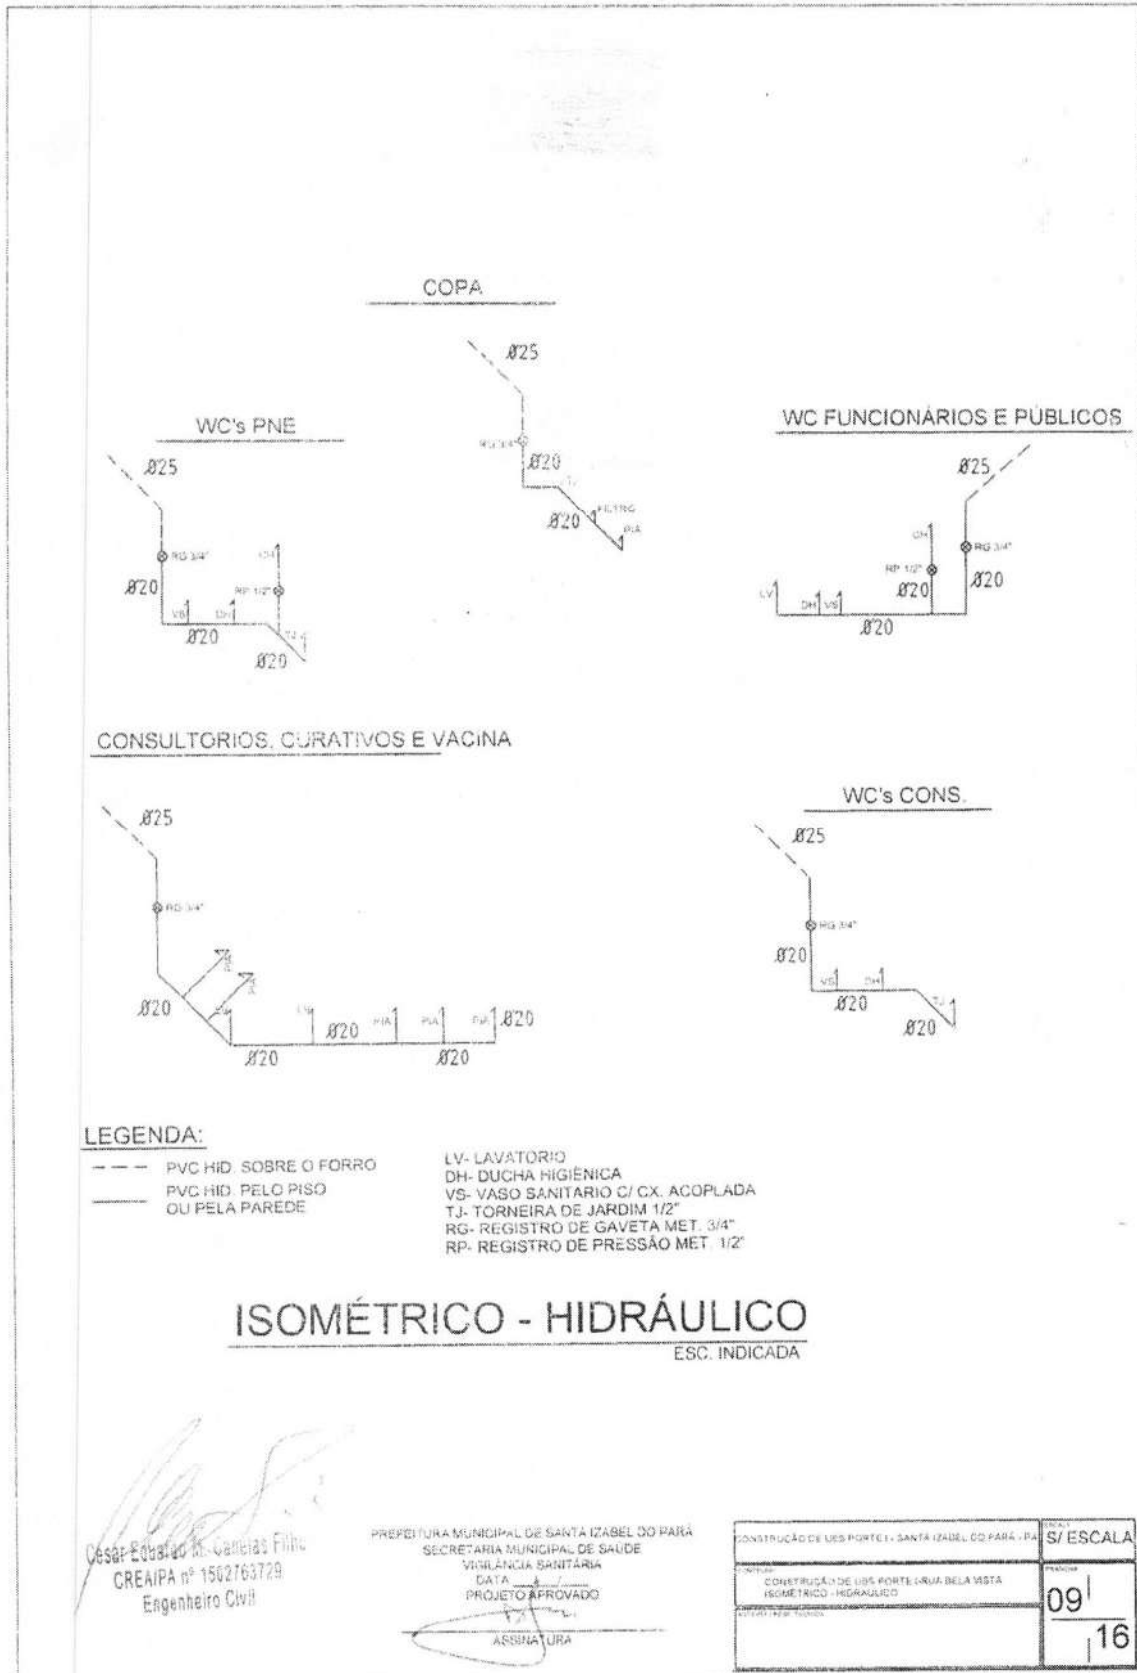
COPA

Ø25

RG 3/4"

Ø20

Ø20

PIA

WC's PNE

Ø25

RG 3/4"

Ø20

RP 1/2"

VS

DH

Ø20

TJ

Ø20

WC FUNCIONÁRIOS E PÚBLICOS

Ø25

DH

RG 3/4"

RP 1/2"

Ø20

Ø20

LV

DH

VS

Ø20

CONSULTORIOS, CURATIVOS E VACINA

Ø25

RG 3/4"

Ø20

Ø20

PIA

PIA

PIA

Ø20

Ø20

Ø20

WC's CONS.

Ø25

RG 3/4"

Ø20

VS

DH

Ø20

TJ

Ø20

LEGENDA:

PVC HID. SOBRE O FORRO

PVC HID. PELO PISO OU PELA PAREDE

LV- LAVATORIO
DH- DUCHA HIGIÊNICA
VS- VASO SANITARIO C/ CX. ACOPLADA
TJ- TORNEIRA DE JARDIM 1/2"
RG- REGISTRO DE GAVETA MET. 3/4"
RP- REGISTRO DE PRESSÃO MET. 1/2"

ISOMÉTRICO - HIDRÁULICO
ESC. INDICADA

César Eduardo M. Canelas Filho
CREA/PA nº 1502763729
Engenheiro Civil

PREFEITURA MUNICIPAL DE SANTA IZABEL DO PARÁ
SECRETARIA MUNICIPAL DE SAÚDE
VIGILÂNCIA SANITÁRIA
DATA ___/___/___
PROJETO APROVADO
ASSINATURA

CONSTRUÇÃO DE UBS PORTE I - SANTA IZABEL DO PARÁ - PA
S/ ESCALA
CONSTRUÇÃO DE UBS PORTE I-RUA BELA VISTA
ISOMÉTRICO - HIDRÁULICO
09
16